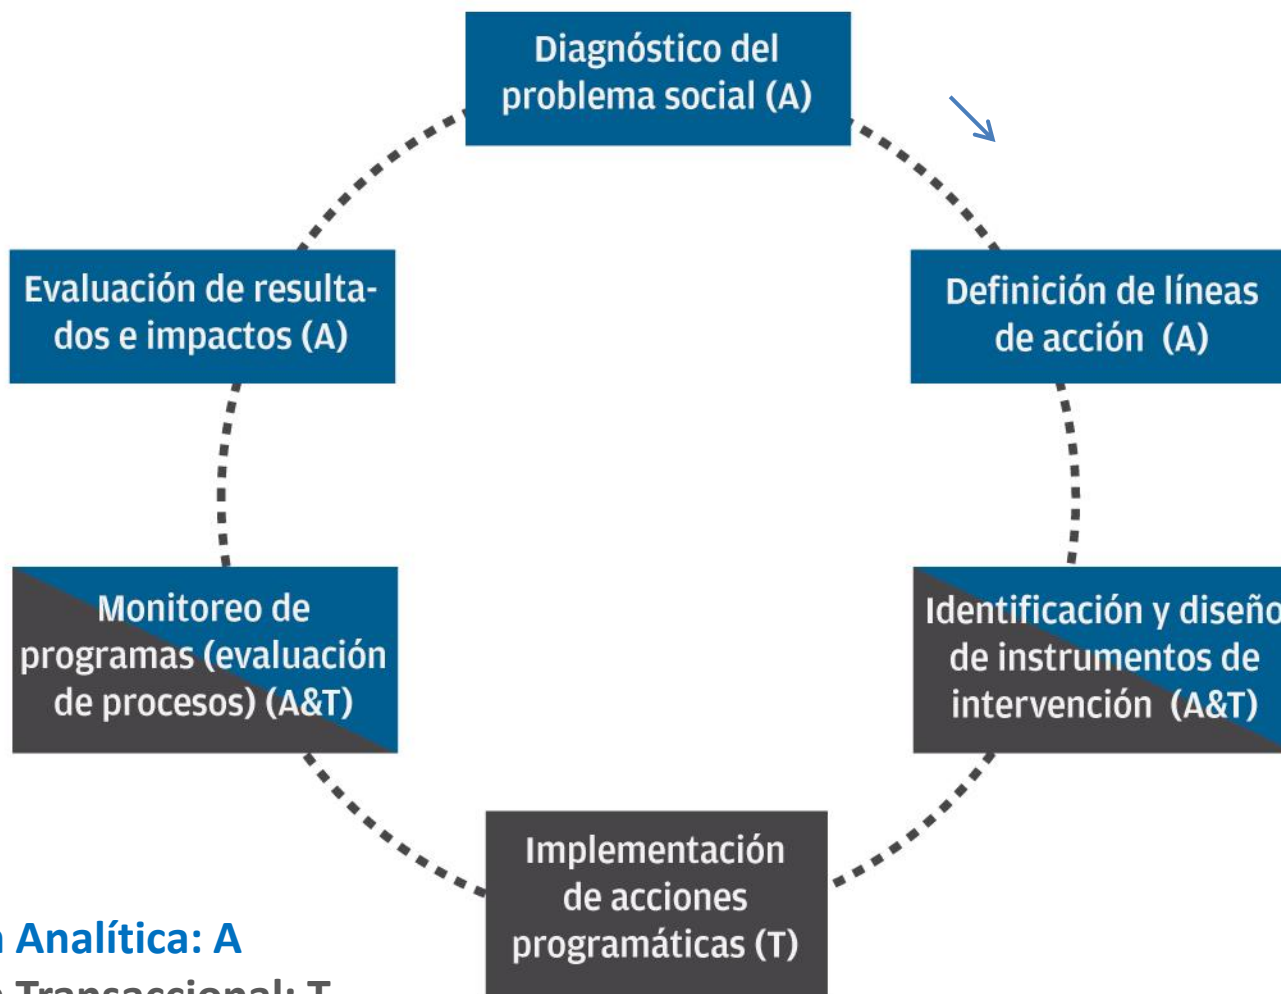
Diagnóstico del problema social (A)

Definición de líneas de acción (A)

Identificación y diseño de instrumentos de intervención (A&T)

Implementación de acciones programáticas (T)

Monitoreo de programas (evaluación de procesos) (A&T)

Evaluación de resultados e impactos (A)

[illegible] Analítica: A
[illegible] Transaccional: T